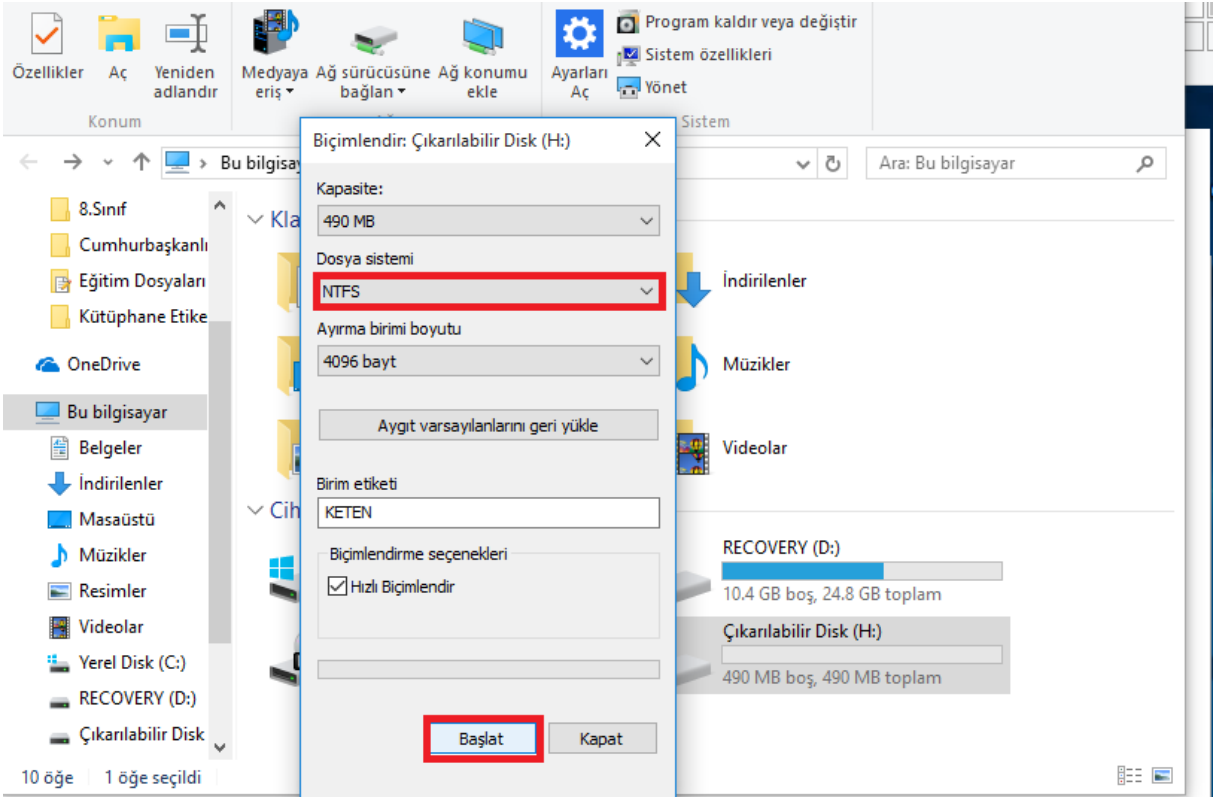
Özellikler Aç Yeniden adlandır
Konum
Medyaya eriş Ağ sürücüsüne bağlan Ağ konumu ekle
Ayarları Aç
Program kaldır veya değiştir
Sistem özellikleri
Yönet
Sistem

Bu bilgisay
Ara: Bu bilgisayar

8.Sınıf
Cumhurbaşkanlı
Eğitim Dosyaları
Kütüphane Etike
OneDrive
Bu bilgisayar
Belgeler
İndirilenler
Masaüstü
Müzikler
Resimler
Videolar
Yerel Disk (C:)
RECOVERY (D:)
Çıkarılabilir Disk

Kla
İndirilenler
Müzikler
Videolar
Cih
RECOVERY (D:)
10.4 GB boş, 24.8 GB toplam
Çıkarılabilir Disk (H:)
490 MB boş, 490 MB toplam

10 öğe 1 öğe seçildi

Biçimlendir: Çıkarılabilir Disk (H:)
Kapasite:
490 MB
Dosya sistemi
NTFS
Ayırma birimi boyutu
4096 bayt
Aygıt varsayılanlarını geri yükle
Birim etiketi
KETEN
Biçimlendirme seçenekleri
Hızlı Biçimlendir
Başlat
Kapat